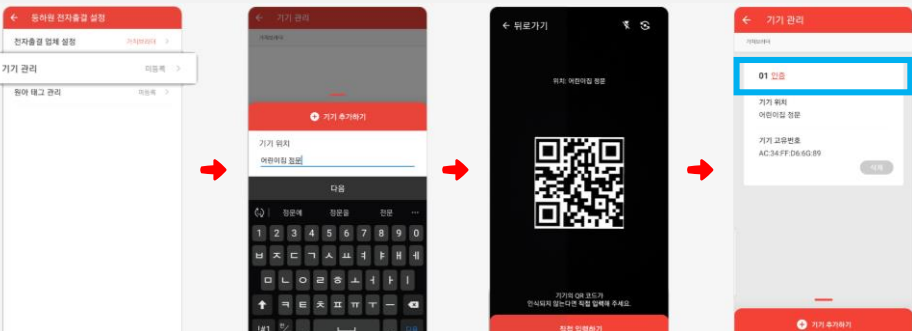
← 등하원 전자출결 설정

전자출결 업체 설정 　가치비아이티 >

기기 관리 　미등록 >

원아 태그 관리 　미등록 >

← 기기 관리

가치비아이티

+ 기기 추가하기

기기 위치

어린이집 정문

다음

정문에 　정문을 　정문

1 2 3 4 5 6 7 8 9 0

ㅂ ㅈ ㄷ ㄱ ㅅ ㅛ ㅕ ㅑ ㅐ ㅔ

ㅁ ㄴ ㅇ ㄹ ㅎ ㅗ ㅓ ㅏ ㅣ

ㅋ ㅌ ㅊ ㅍ ㅠ ㅜ ㅡ

!#1

← 뒤로가기

위치: 어린이집 정문

기기의 QR 코드가 인식되지 않는다면 직접 입력해 주세요.

직접 입력하기

← 기기 관리

가치비아이티

01 인증

기기 위치

어린이집 정문

기기 고유번호

AC:34:FF:D6:6C:89

삭제

+ 기기 추가하기